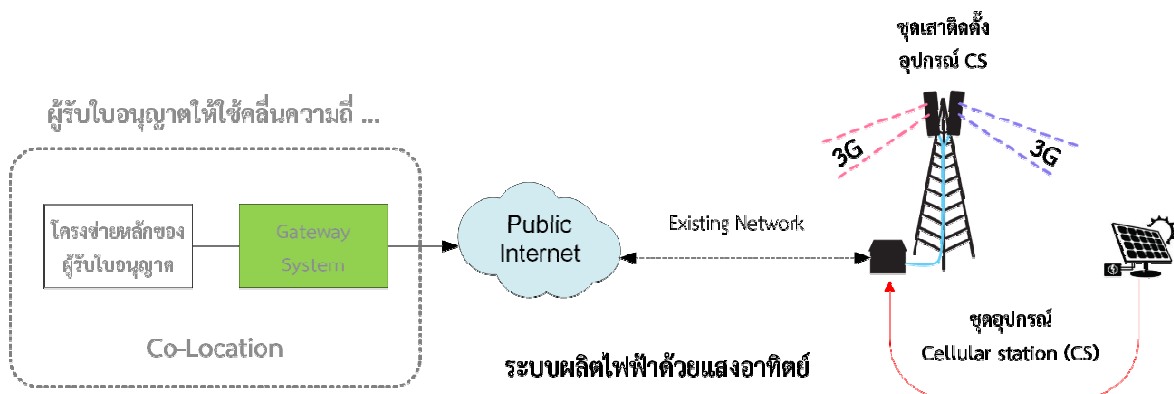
ชุดเสาติดตั้ง
อุปกรณ์ CS

ผู้รับใบอนุญาตให้ใช้คลื่นความถี่ ...

3G

3G

โครงข่ายหลักของ
ผู้รับใบอนุญาต

Gateway
System

Public
Internet

Existing Network

Co-Location

ชุดอุปกรณ์
Cellular station (CS)

ระบบผลิตไฟฟ้าด้วยแสงอาทิตย์